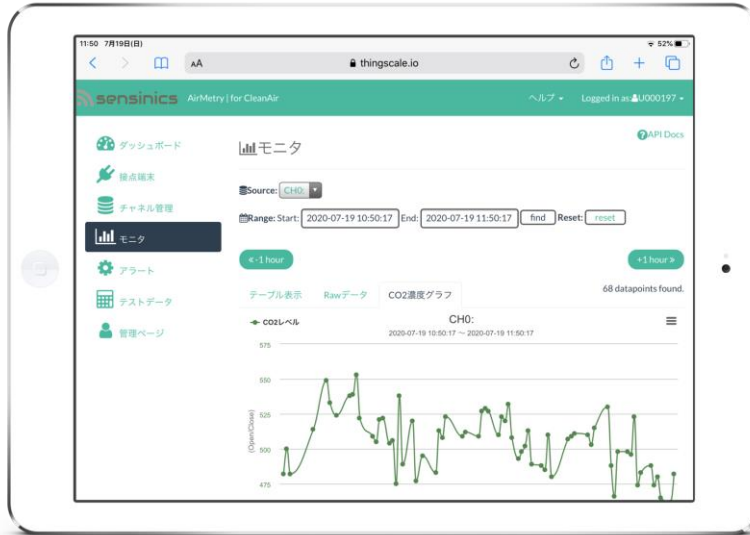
11:50 7月19日(日)

52%

AA

thingscale.io

sensinics AirMetry | for CleanAir

ヘルプ

Logged in as U000197

ダッシュボード

接点端末

チャネル管理

モニタ

アラート

テストデータ

管理ページ

モニタ

API Docs

Source: CH0:

Range: Start: 2020-07-19 10:50:17 End: 2020-07-19 11:50:17 find Reset: reset

« -1 hour

+1 hour »

テーブル表示 Rawデータ CO2濃度グラフ

68 datapoints found.

CO2レベル

CH0:

2020-07-19 10:50:17 ~ 2020-07-19 11:50:17

575

550

525

500

475

(Open/Close)